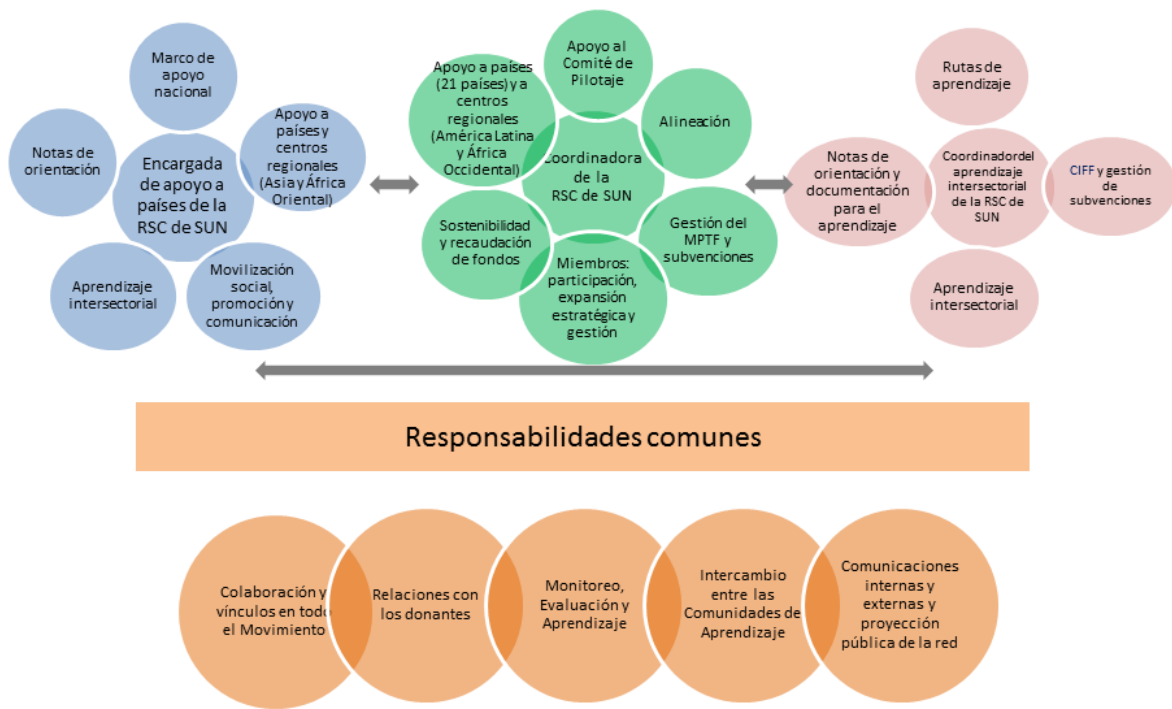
Marco de apoyo nacional

Notas de orientación

Encargada de apoyo a países de la RSC de SUN

Apoyo a países y centros regionales (Asia y África Oriental)

Aprendizaje intersectorial

Movilización social, promoción y comunicación

Apoyo a países (21 países) y a centros regionales (América Latina y África Occidental)

Apoyo al Comité de Pilotaje

Alineación

Coordinadora de la RSC de SUN

Sostenibilidad y recaudación de fondos

Gestión del MPTF y subvenciones

Miembros: participación, expansión estratégica y gestión

Rutas de aprendizaje

Notas de orientación y documentación para el aprendizaje

Coordinadordel aprendizaje intersectorial de la RSC de SUN

CIFF y gestión de subvenciones

Aprendizaje intersectorial

Responsabilidades comunes

Colaboración y vínculos en todo el Movimiento

Relaciones con los donantes

Monitoreo, Evaluación y Aprendizaje

Intercambio entre las Comunidades de Aprendizaje

Comunicaciones internas y externas y proyección pública de la red